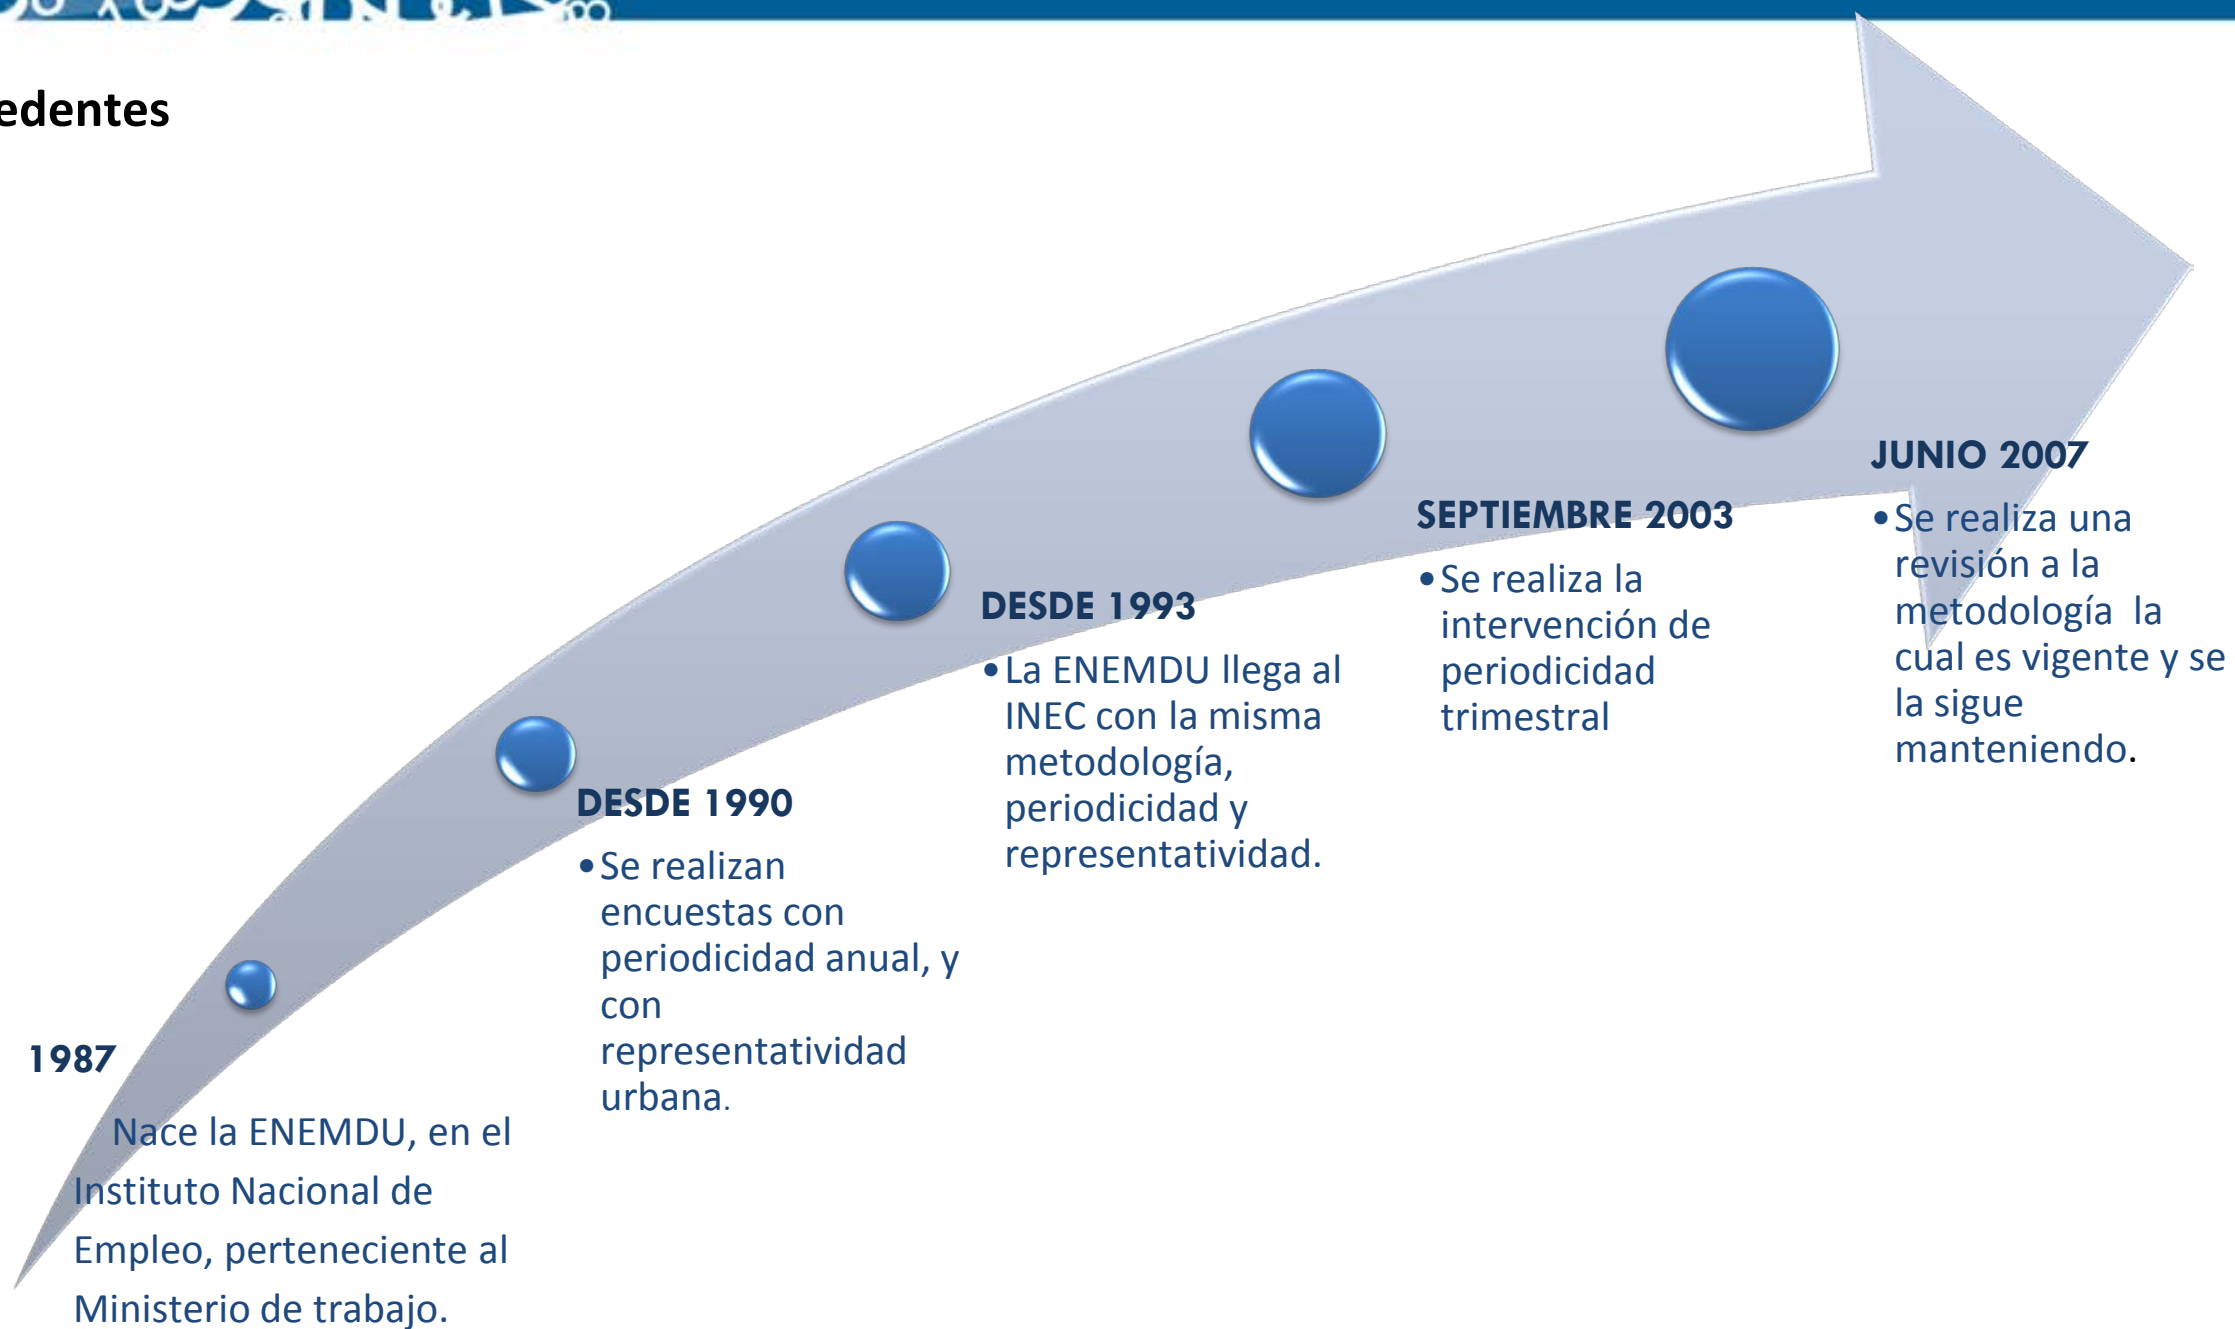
edentes

1987

Nace la ENEMDU, en el Instituto Nacional de Empleo, perteneciente al Ministerio de trabajo.

DESDE 1990

• Se realizan encuestas con periodicidad anual, y con representatividad urbana.

DESDE 1993

• La ENEMDU llega al INEC con la misma metodología, periodicidad y representatividad.

SEPTIEMBRE 2003

• Se realiza la intervención de periodicidad trimestral

JUNIO 2007

• Se realiza una revisión a la metodología la cual es vigente y se la sigue manteniendo.